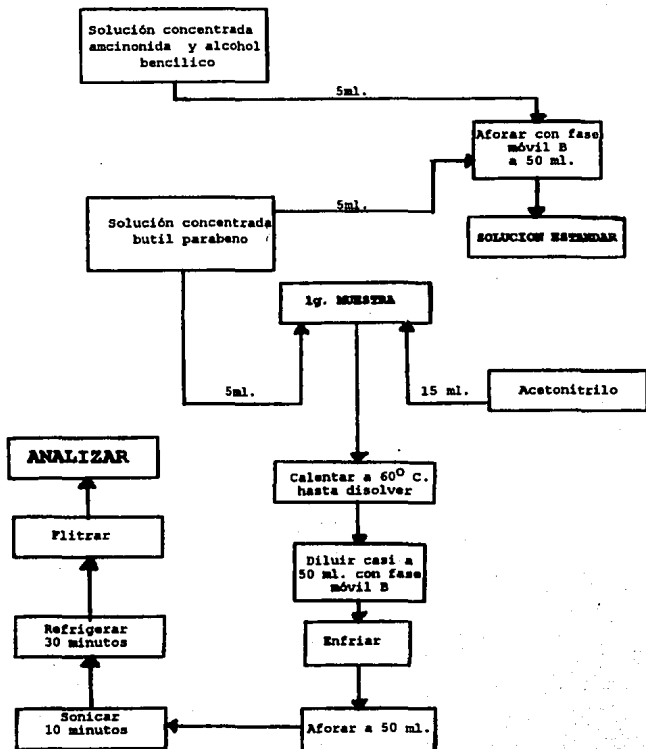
Solución concentrada amcinonida y alcohol bencilico

5ml.

Aforar con fase móvil B a 50 ml.

Solución concentrada butil parabeno

5ml.

SOLUCION ESTANDAR

1g. MUESTRA

5ml.

15 ml.

Acetonitrilo

ANALIZAR

Calentar a 60$^{O}$ C. hasta disolver

Flitrar

Diluir casi a 50 ml. con fase móvil B

Refrigerar 30 minutos

Enfriar

Sonicar 10 minutos

Aforar a 50 ml.